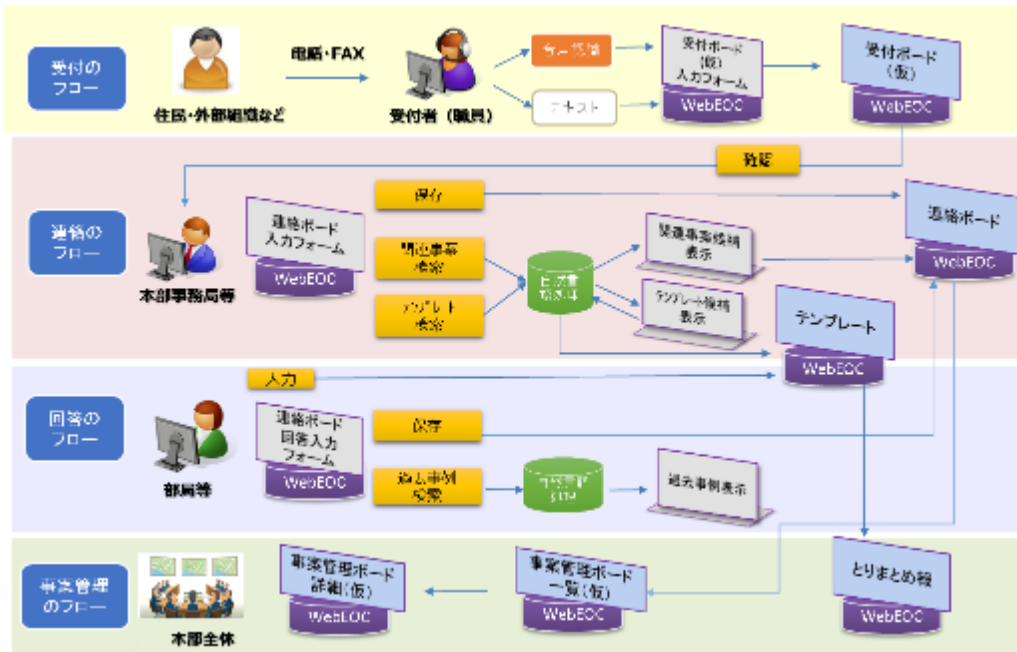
受付のフロー

住民・外部組織など

電話・FAX

受付者（職員）

音声認識

テキスト

受付ボード(仮)入力フォーム

WebEOC

受付ボード(仮)

WebEOC

確認

連絡のフロー

本部事務局等

連絡ボード入力フォーム

WebEOC

保存

関連事案検索

テンプレート検索

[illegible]

関連事案候補表示

テンプレート候補表示

連絡ボード

WebEOC

テンプレート

WebEOC

回答のフロー

入力

部局等

連絡ボード回答入力フォーム

WebEOC

保存

過去事例検索

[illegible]

過去事例表示

事案管理のフロー

本部全体

事案管理ボード詳細(仮)

WebEOC

事案管理ボード一覧(仮)

WebEOC

とりまとめ報

WebEOC